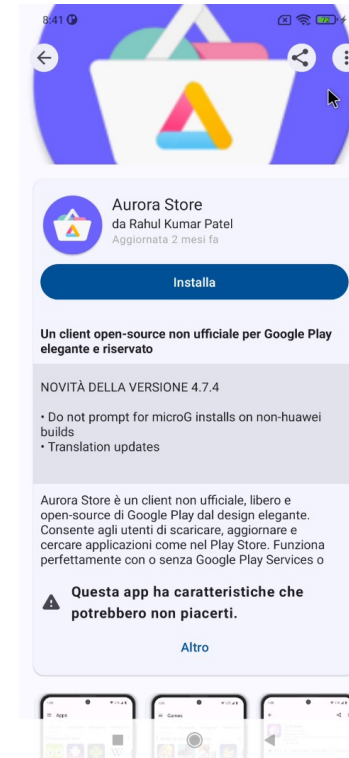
8:41

Aurora Store
da Rahul Kumar Patel
Aggiornata 2 mesi fa

Installa

Un client open-source non ufficiale per Google Play elegante e riservato

NOVITÀ DELLA VERSIONE 4.7.4

• Do not prompt for microG installs on non-huawei builds
• Translation updates

Aurora Store è un client non ufficiale, libero e open-source di Google Play dal design elegante. Consente agli utenti di scaricare, aggiornare e cercare applicazioni come nel Play Store. Funziona perfettamente con o senza Google Play Services o

Questa app ha caratteristiche che potrebbero non piacerti.

Altro

Apps
Games